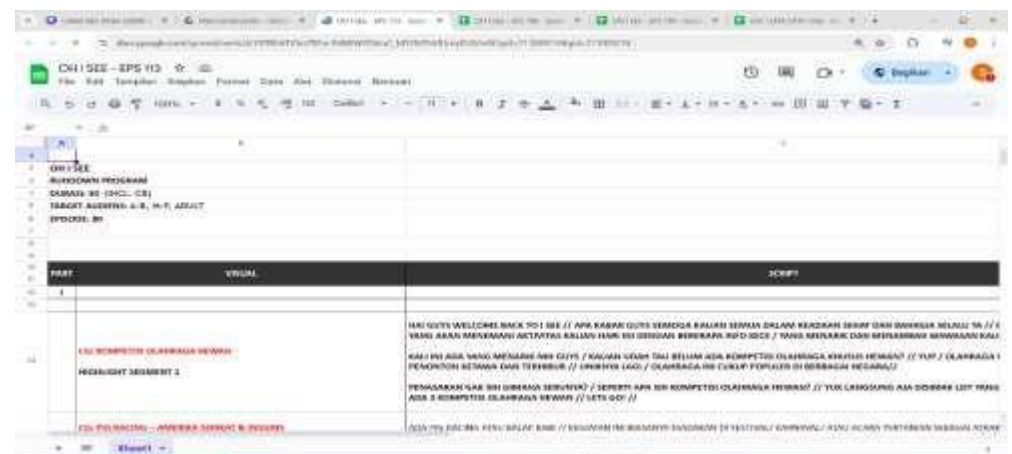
OH I SEE - EPS 113
File Edit Tampilan Sisipkan Format Data Alat Ekstensi Bantuan

Bagikan

OH I SEE
RUNDOWN PROGRAM
DURASI: 30 (INCL. CB)
TARGET AUDIENS: A-B, M-F, ADULT
EPISODE: 30

| PART | VISUAL | SCRIPT |
|---|---|---|
| 1 | | |
| | CG: KOMPETISI OLAHRAGA HEWAN HIGHLIGHT SEGMENT 1 | HAI GUYS WELCOME BACK TO I SEE // APA KABAR GUYS SEMOGA KALIAN SEMUA DALAM KEADAAN SEHAT DAN BAHAGIA SELALU YA // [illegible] YANG AKAN MENEMANI AKTIVITAS KALIAN HARI INI DENGAN BEBERAPA INFO SECX / YANG MENARIK DAN MENAMBAH WAWASAN KALI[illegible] KALI INI ADA YANG MENARIK NIH GUYS / KALIAN UDAH TAU BELUM ADA KOMPETISI OLAHRAGA KHUSUS HEWAN? // YUP / OLAHRAGA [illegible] PENONTON KETAWA DAN TERHIBUR // UNIKNYA LAGI / OLAHRAGA INI CUKUP POPULER DI BERBAGAI NEGARA// PENASARAN GAK SIH GIMANA SERUNYA? / SEPERTI APA SIH KOMPETISI OLAHRAGA HEWAN? // YUK LANGSUNG AJA SIMAK LIST YANG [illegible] ADA 3 KOMPETISI OLAHRAGA HEWAN // LETS GO! // |
| | CG: PIG RACING – AMERIKA SERIKAT & INGGRIS | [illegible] |

Sheet1